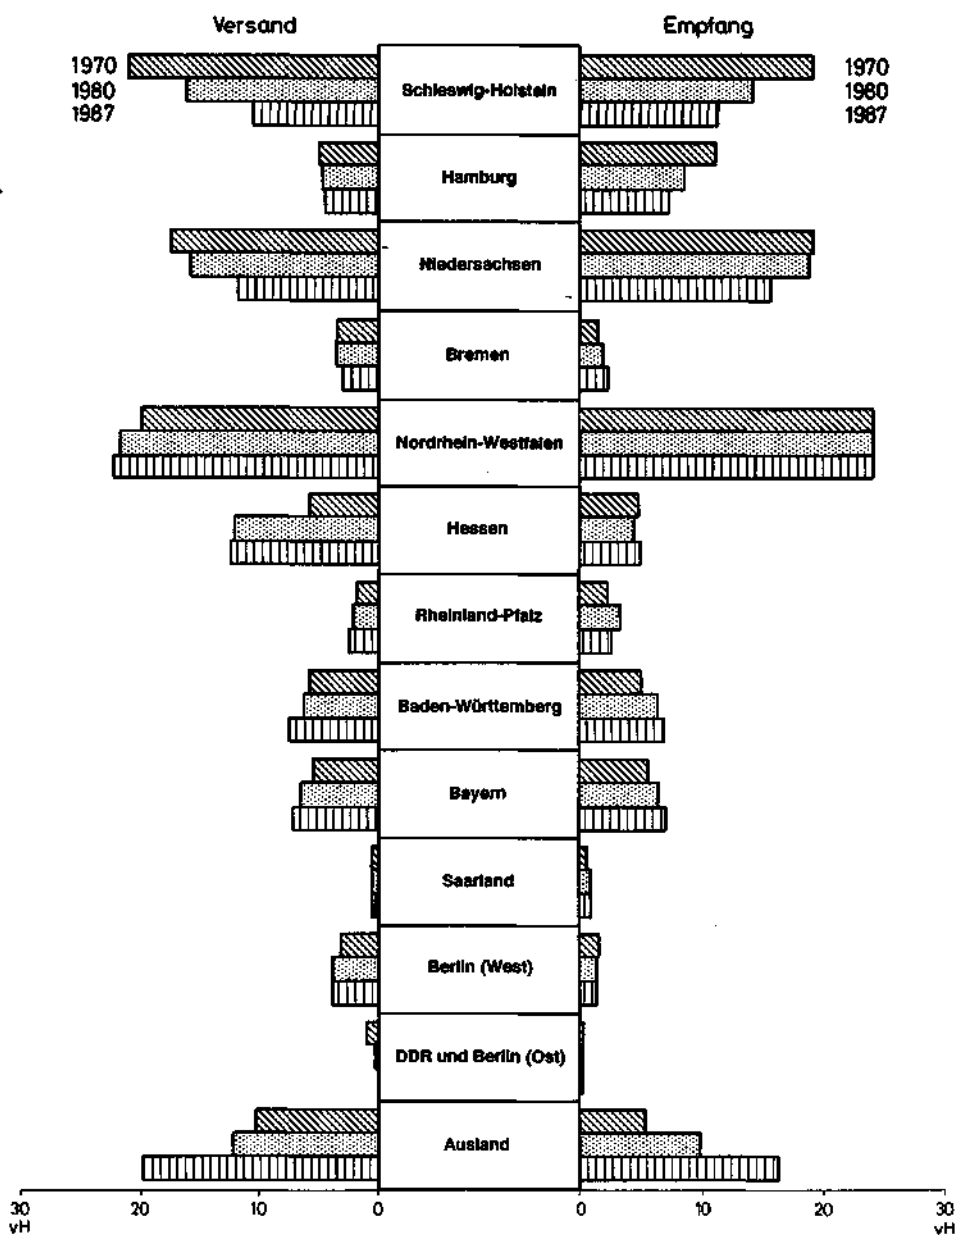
Versand

Empfang

1970
1980
1987

1970
1980
1987

Schleswig-Holstein

Hamburg

Niedersachsen

Bremen

Nordrhein-Westfalen

Hessen

Rheinland-Pfalz

Baden-Württemberg

Bayern

Saarland

Berlin (West)

DDR und Berlin (Ost)

Ausland

30 vH 20 10 0 0 10 20 30 vH